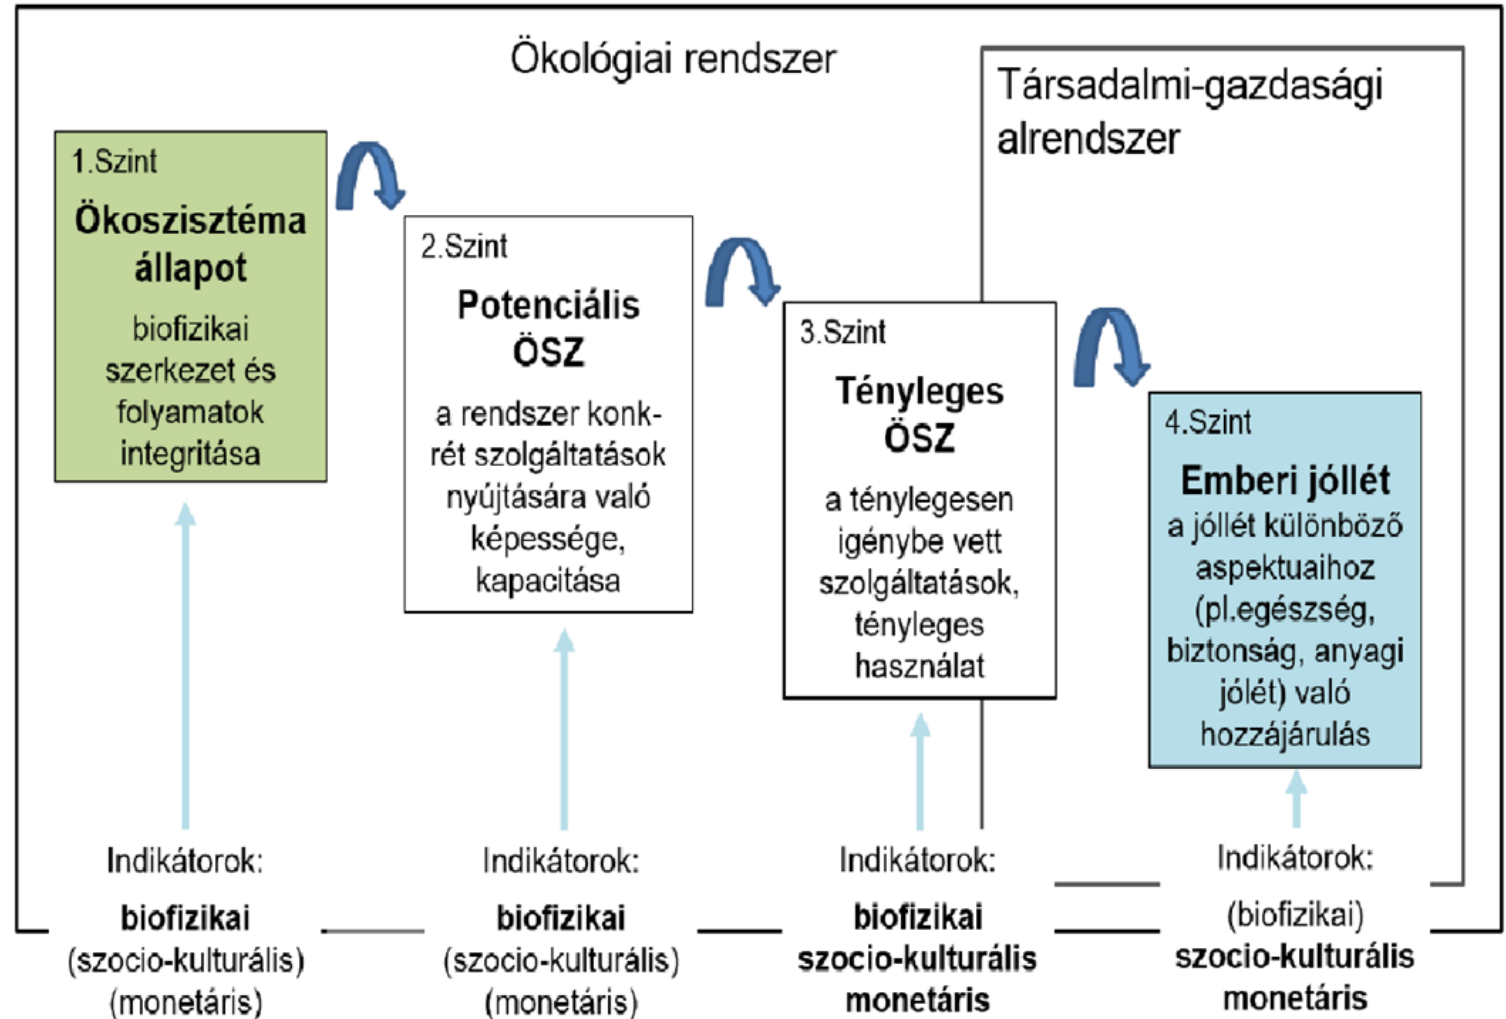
Ökológiai rendszer

Társadalmi-gazdasági alrendszer

1.Szint
Ökoszisztéma állapot
biofizikai szerkezet és folyamatok integritása

2.Szint
Potenciális ÖSZ
a rendszer konkrét szolgáltatások nyújtására való képessége, kapacitása

3.Szint
Tényleges ÖSZ
a ténylegesen igénybe vett szolgáltatások, tényleges használat

4.Szint
Emberi jóllét
a jóllét különböző aspektuaihoz (pl.egészség, biztonság, anyagi jólét) való hozzájárulás

Indikátorok:
biofizikai
(szocio-kulturális)
(monetáris)

Indikátorok:
biofizikai
(szocio-kulturális)
(monetáris)

Indikátorok:
biofizikai
szocio-kulturális
monetáris

Indikátorok:
(biofizikai)
szocio-kulturális
monetáris